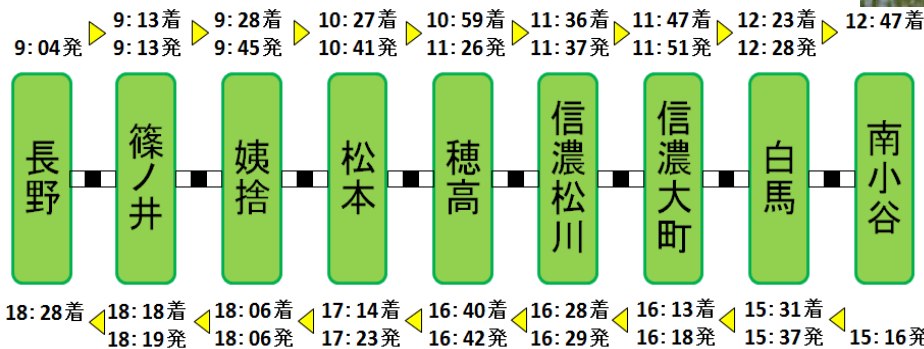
9: 04発
9: 13着
9: 13発
9: 28着
9: 45発
10: 27着
10: 41発
10: 59着
11: 26発
11: 36着
11: 37発
11: 47着
11: 51発
12: 23着
12: 28発
12: 47着

長野
篠ノ井
姨捨
松本
穂高
信濃松川
信濃大町
白馬
南小谷

18: 28着
18: 18着
18: 19発
18: 06着
18: 06発
17: 14着
17: 23発
16: 40着
16: 42発
16: 28着
16: 29発
16: 13着
16: 18発
15: 31着
15: 37発
15: 16発